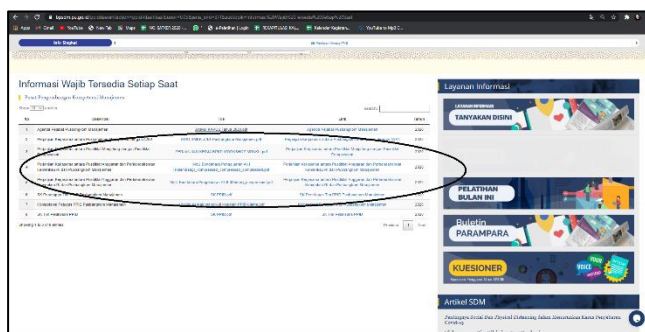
Apps Gmail YouTube Maps YouTube to Mp3 C...

Info Singkat

Informasi Wajib Tersedia Setiap Saat

Pusat Pengembangan Kompetensi Manajemen

Show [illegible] entries

Search:

| No | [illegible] | File | Judul | Tahun |
|---|---|---|---|---|
| 1 | Agenda Kegiatan Pusbangkom Manajemen | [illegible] | Agenda Kegiatan Pusbangkom Manajemen | 2020 |
| 2 | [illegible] | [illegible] | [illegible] | 2020 |
| 3 | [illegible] | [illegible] | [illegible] | 2020 |
| 4 | Pelatihan Kepemimpinan Pendidikan dan Pelatihan Dasar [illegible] | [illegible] | Pelatihan Kepemimpinan Pendidikan dan Pelatihan Dasar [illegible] | 2020 |
| 5 | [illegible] | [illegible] | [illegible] | 2020 |
| 6 | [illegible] | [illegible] | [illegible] | 2020 |
| 7 | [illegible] | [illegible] | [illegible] | 2020 |
| 8 | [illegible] | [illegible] | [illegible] | 2020 |

Showing 1 to 8 of 8 entries

Previous 1 Next

Layanan Informasi

LAYANAN INFORMASI
TANYAKAN DISINI

PELATIHAN
BULAN INI

Buletin
PARAMPARA

KUESIONER

Artikel SDM

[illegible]